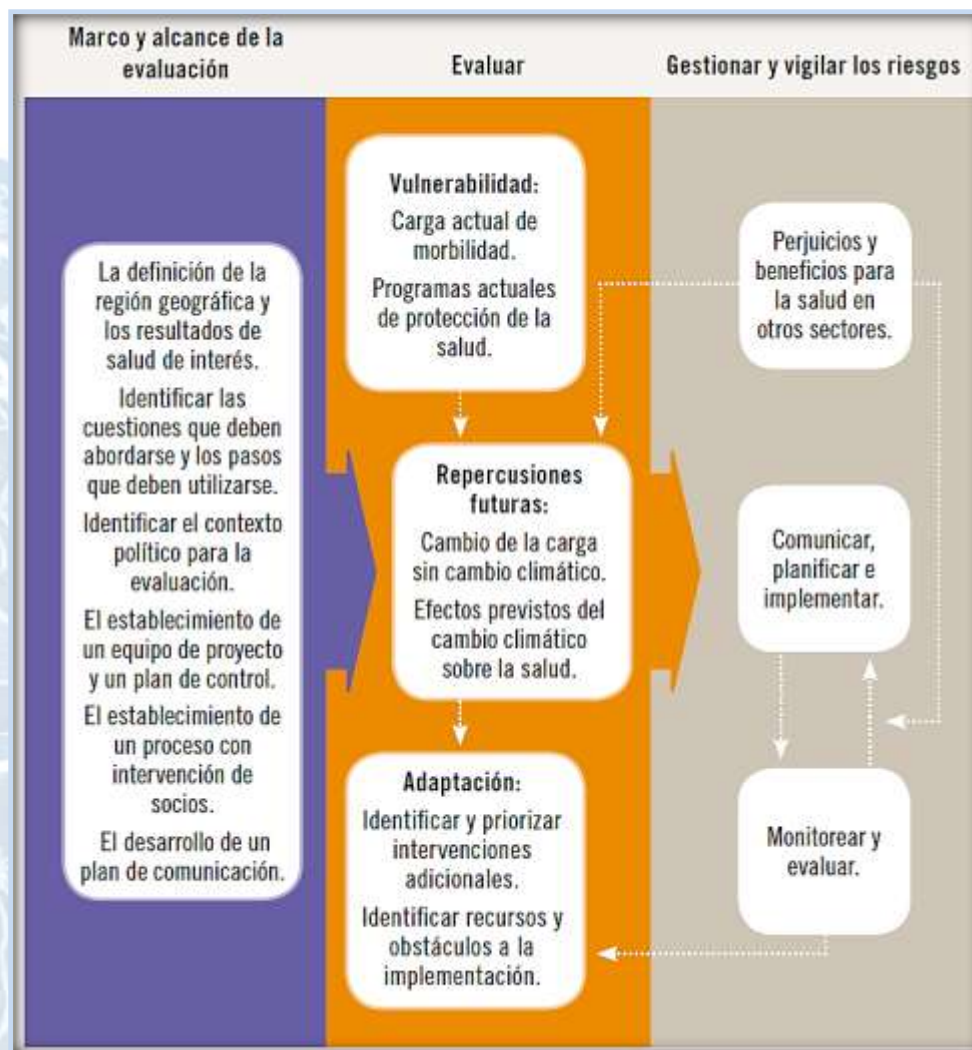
Marco y alcance de la evaluación

Evaluar

Gestionar y vigilar los riesgos

La definición de la región geográfica y los resultados de salud de interés.

Identificar las cuestiones que deben abordarse y los pasos que deben utilizarse.

Identificar el contexto político para la evaluación.

El establecimiento de un equipo de proyecto y un plan de control.

El establecimiento de un proceso con intervención de socios.

El desarrollo de un plan de comunicación.

Vulnerabilidad:

Carga actual de morbilidad.

Programas actuales de protección de la salud.

Repercusiones futuras:

Cambio de la carga sin cambio climático.

Efectos previstos del cambio climático sobre la salud.

Adaptación:

Identificar y priorizar intervenciones adicionales.

Identificar recursos y obstáculos a la implementación.

Perjuicios y beneficios para la salud en otros sectores.

Comunicar, planificar e implementar.

Monitorear y evaluar.